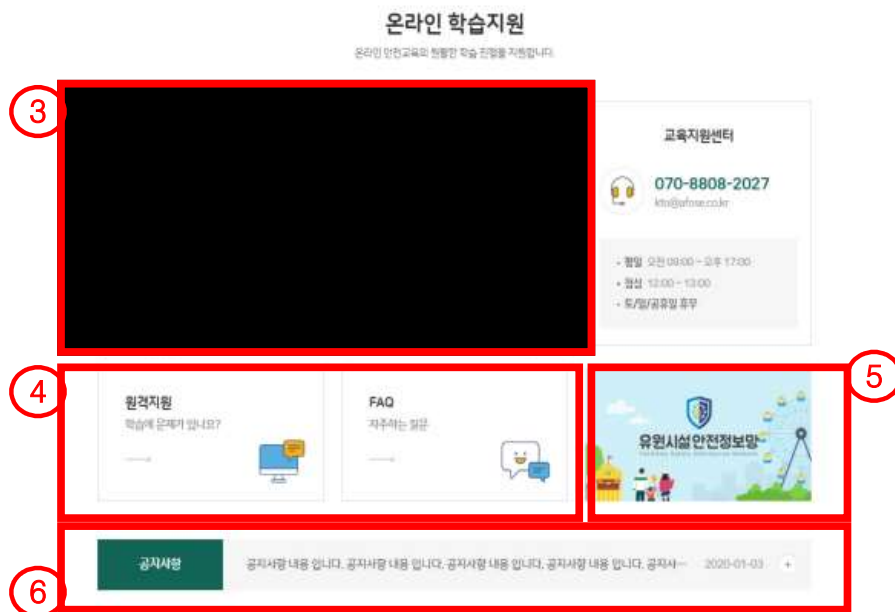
온라인 학습지원

온라인 안전교육의 원활한 학습 진행을 지원합니다.

3

교육지원센터

070-8808-2027

kto@afose.co.kr

- 평일 오전 09:00 ~ 오후 17:00
- 점심 12:00 ~ 13:00
- 토/일/공휴일 휴무

4

원격지원

학습에 문제가 있나요?

FAQ

자주하는 질문

5

유원시설안전정보망

6

공지사항

공지사항 내용 입니다. 공지사항 내용 입니다. 공지사항 내용 입니다. 공지사항 내용 입니다. 공지사...

2020-01-03

+